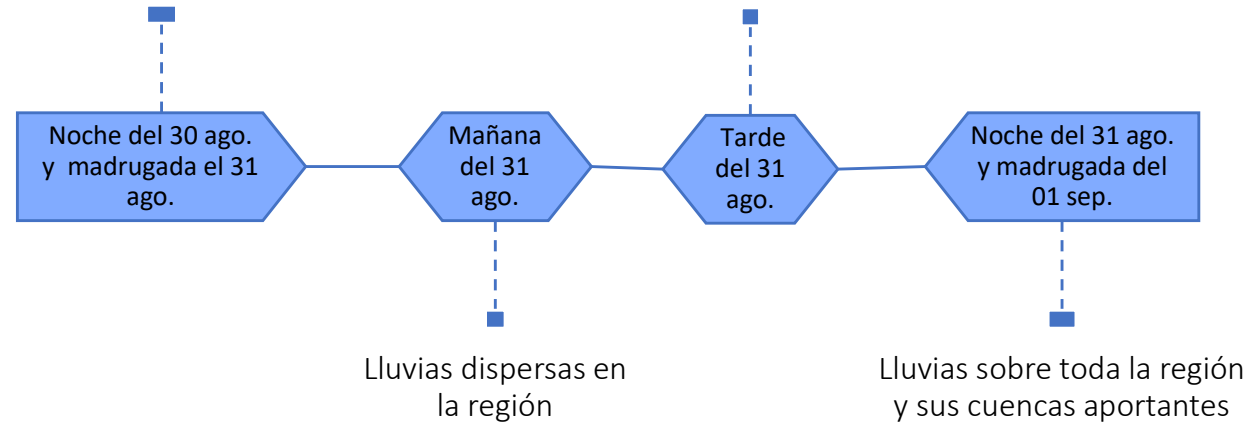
Noche del 30 ago. y madrugada el 31 ago.

Mañana del 31 ago.

Tarde del 31 ago.

Noche del 31 ago. y madrugada del 01 sep.

Lluvias dispersas en la región

Lluvias sobre toda la región y sus cuencas aportantes